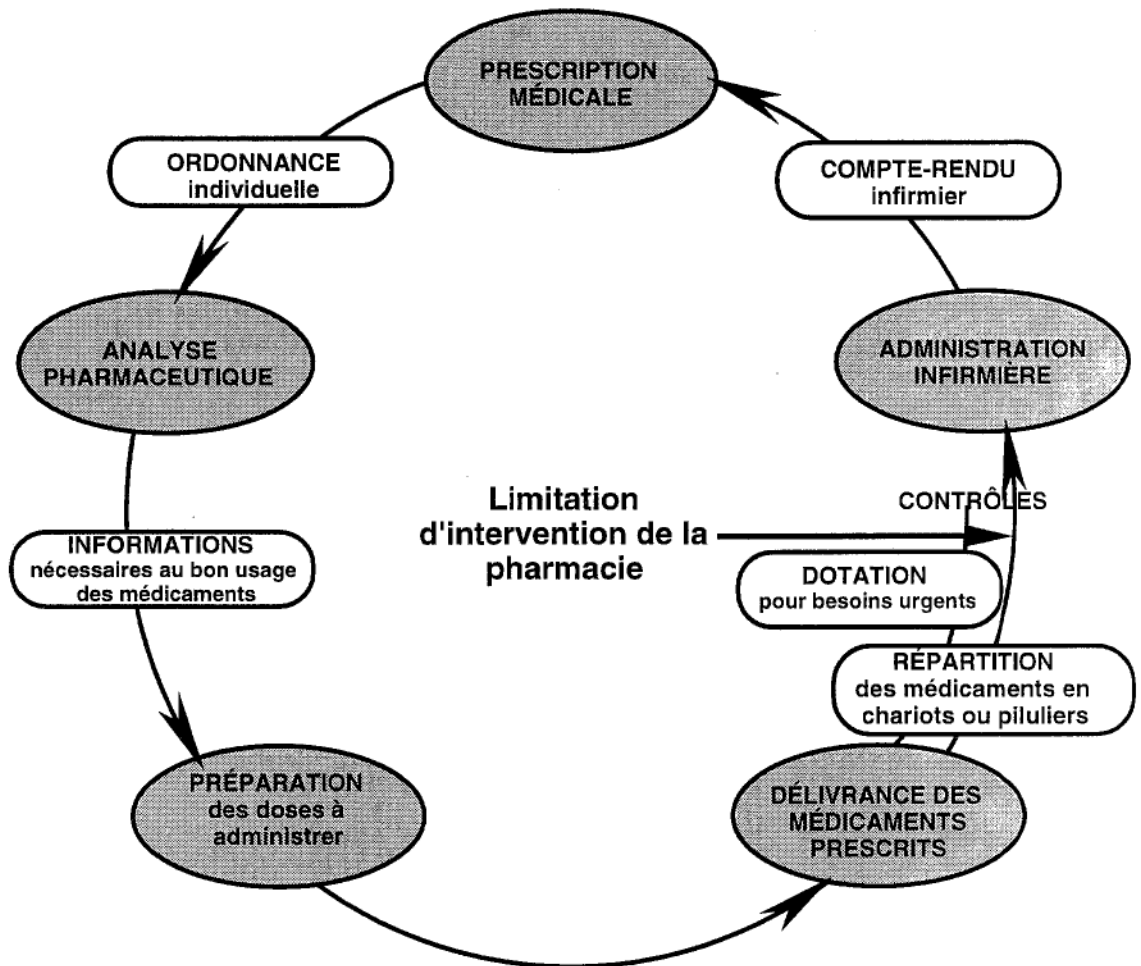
PRESCRIPTION MÉDICALE

ORDONNANCE individuelle

COMPTE-RENDU infirmier

ANALYSE PHARMACEUTIQUE

ADMINISTRATION INFIRMIÈRE

Limitation d'intervention de la pharmacie

CONTRÔLES

INFORMATIONS nécessaires au bon usage des médicaments

DOTATION pour besoins urgents

RÉPARTITION des médicaments en chariots ou piluliers

PRÉPARATION des doses à administrer

DÉLIVRANCE DES MÉDICAMENTS PRESCRITS